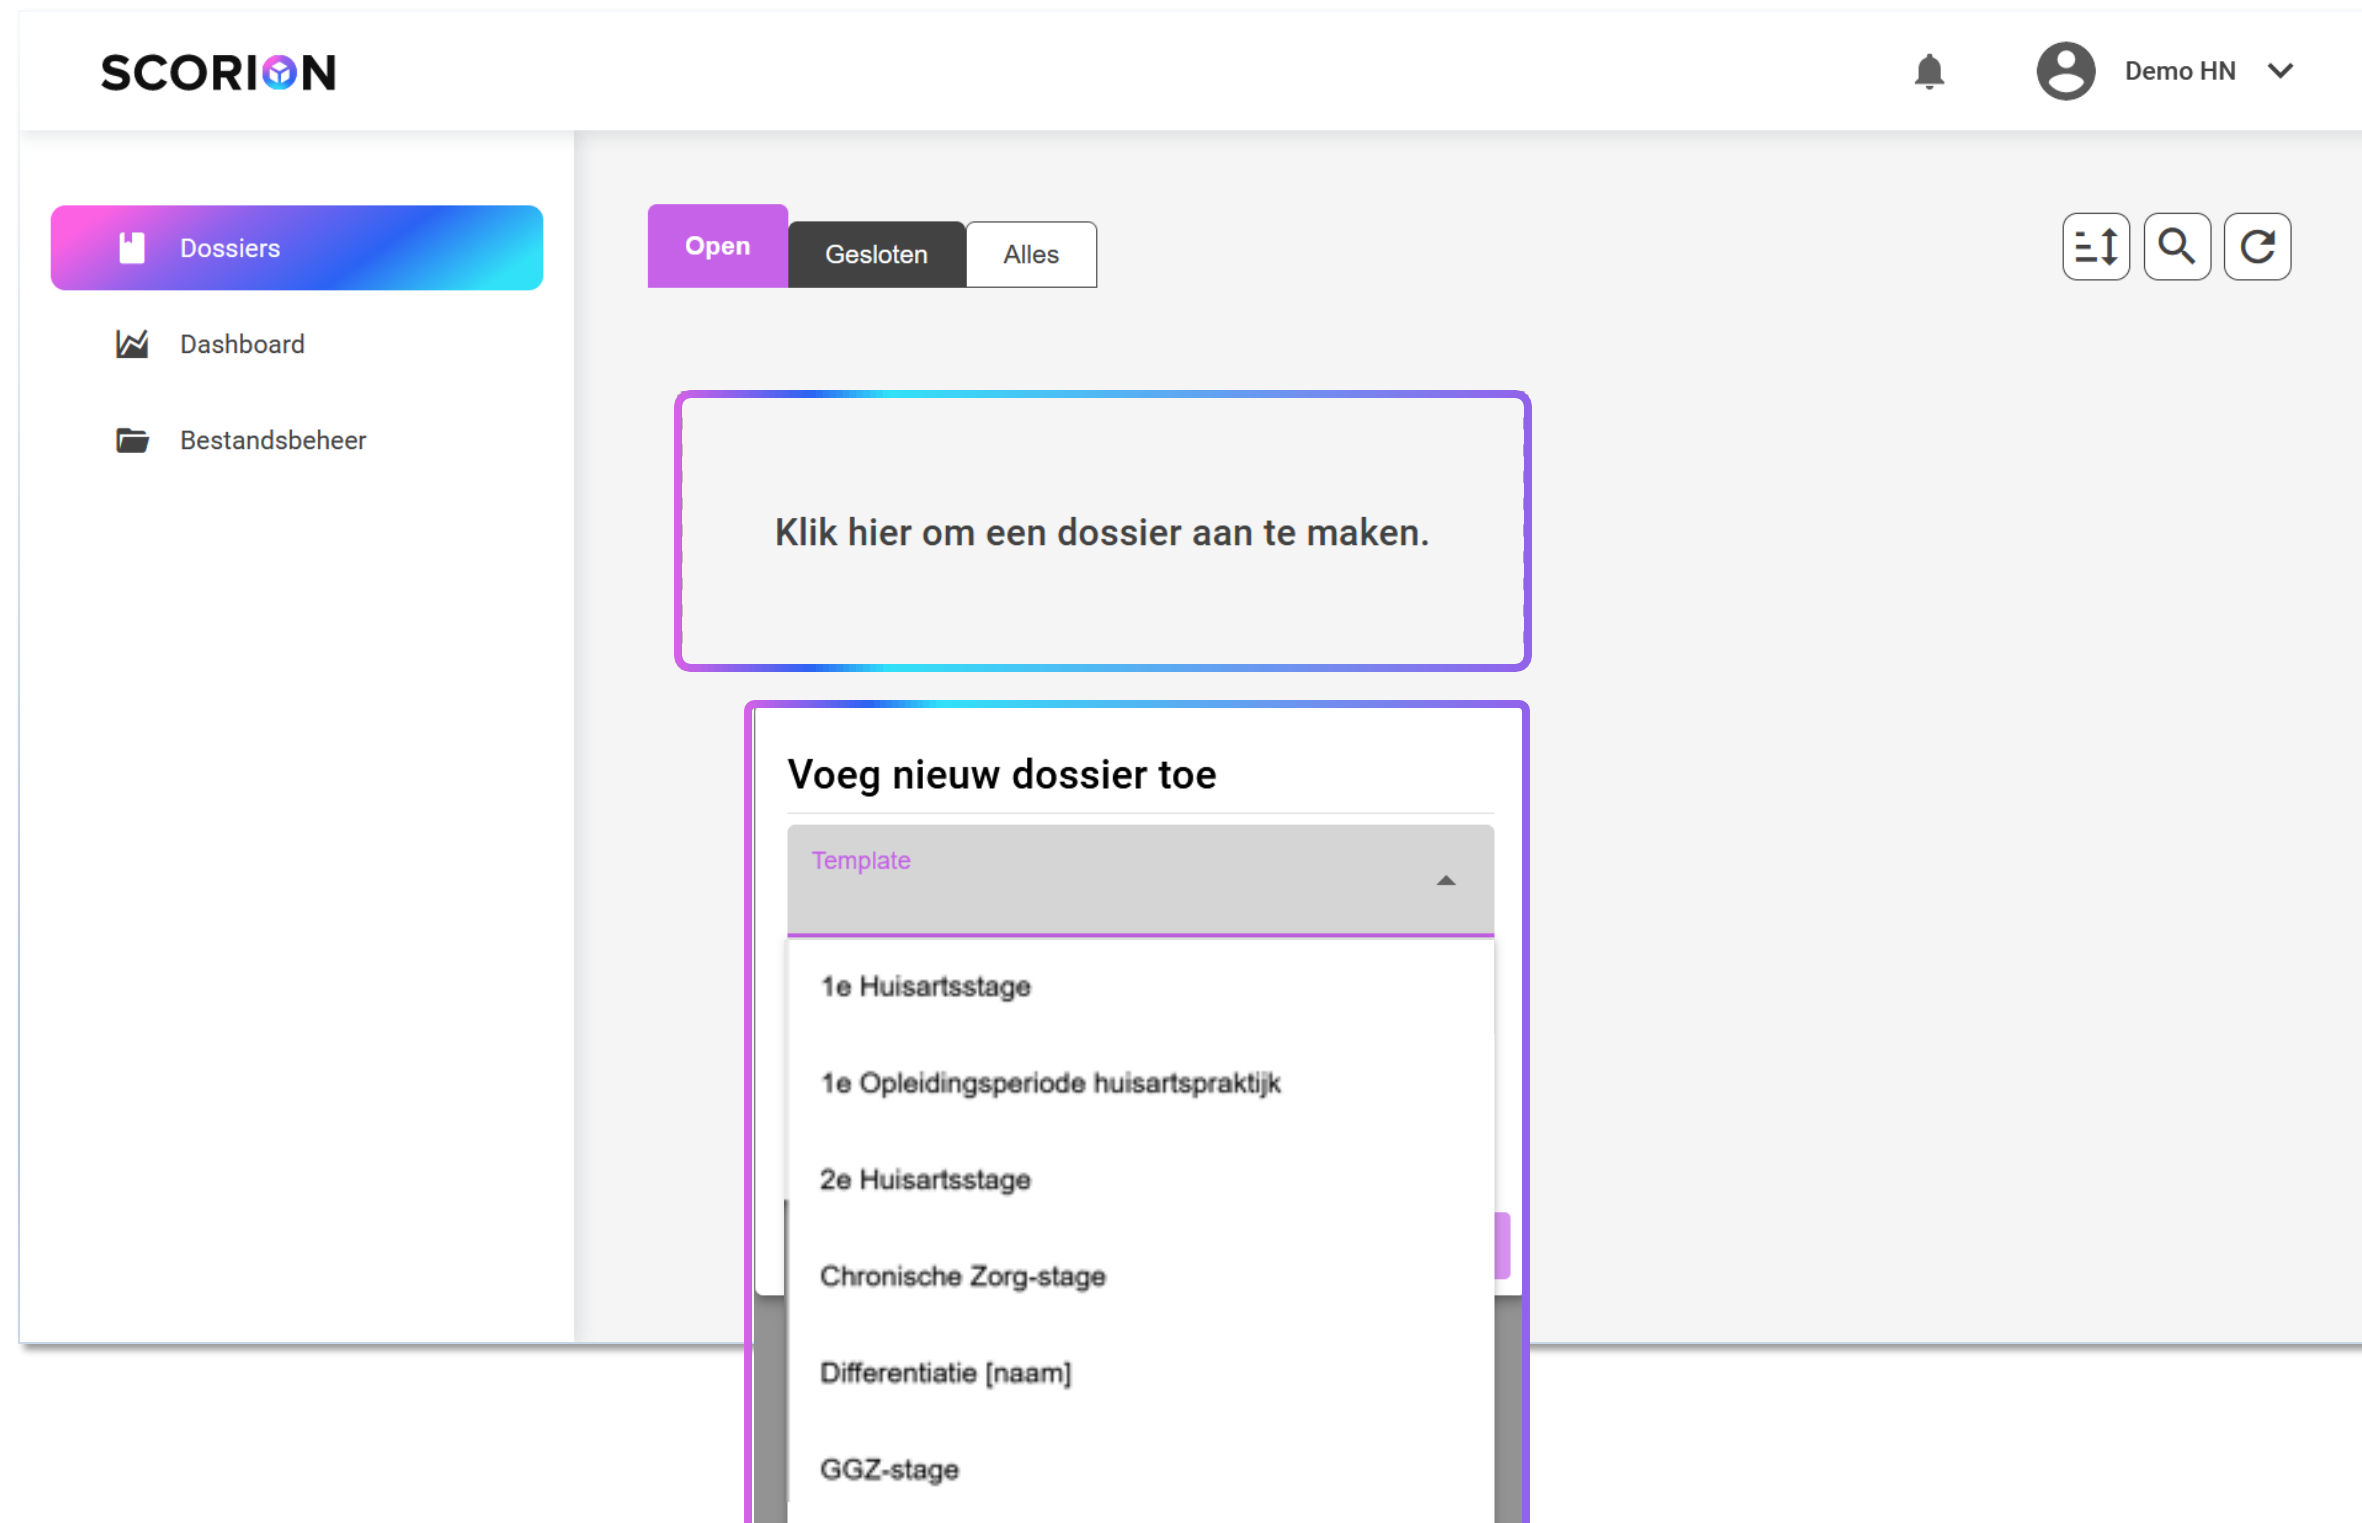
SCORION

Demo HN

Dossiers

Dashboard

Bestandsbeheer

Open Gesloten Alles

Klik hier om een dossier aan te maken.

Voeg nieuw dossier toe

Template

1e Huisartsstage

1e Opleidingsperiode huisartspraktijk

2e Huisartsstage

Chronische Zorg-stage

Differentiatie [naam]

GGZ-stage